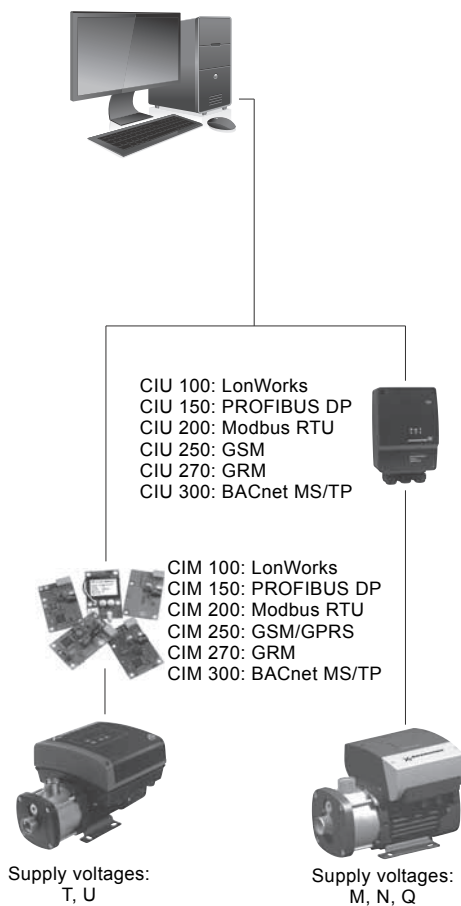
CIU 100: LonWorks
CIU 150: PROFIBUS DP
CIU 200: Modbus RTU
CIU 250: GSM
CIU 270: GRM
CIU 300: BACnet MS/TP

CIM 100: LonWorks
CIM 150: PROFIBUS DP
CIM 200: Modbus RTU
CIM 250: GSM/GPRS
CIM 270: GRM
CIM 300: BACnet MS/TP

Supply voltages:
T, U

Supply voltages:
M, N, Q